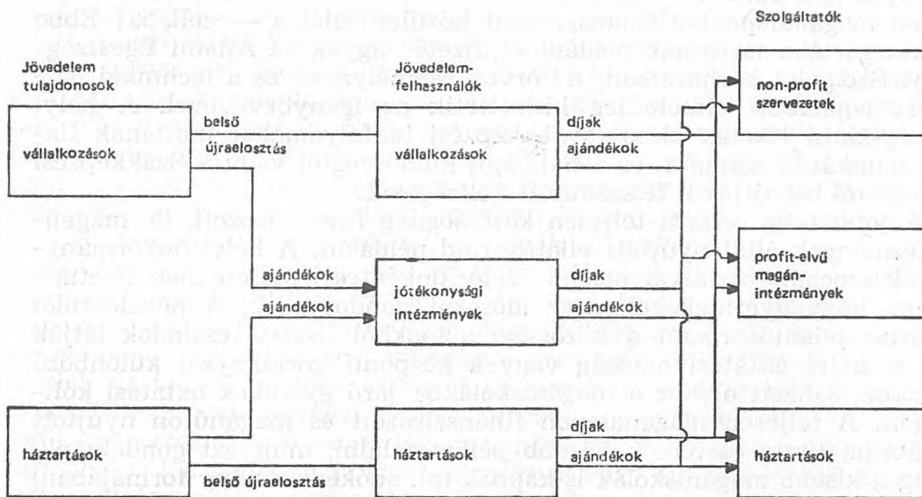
Jövedelem tulajdonosok

vállalkozások

belső újraelosztás

Jövedelem-felhasználók

vállalkozások

díjak

ajándékok

Szolgáltatók

non-profit szervezetek

ajándékok

ajándékok

jótékonysági intézmények

díjak

ajándékok

profit-elvű magán-intézmények

háztartások

belső újraelosztás

háztartások

díjak

ajándékok

háztartások